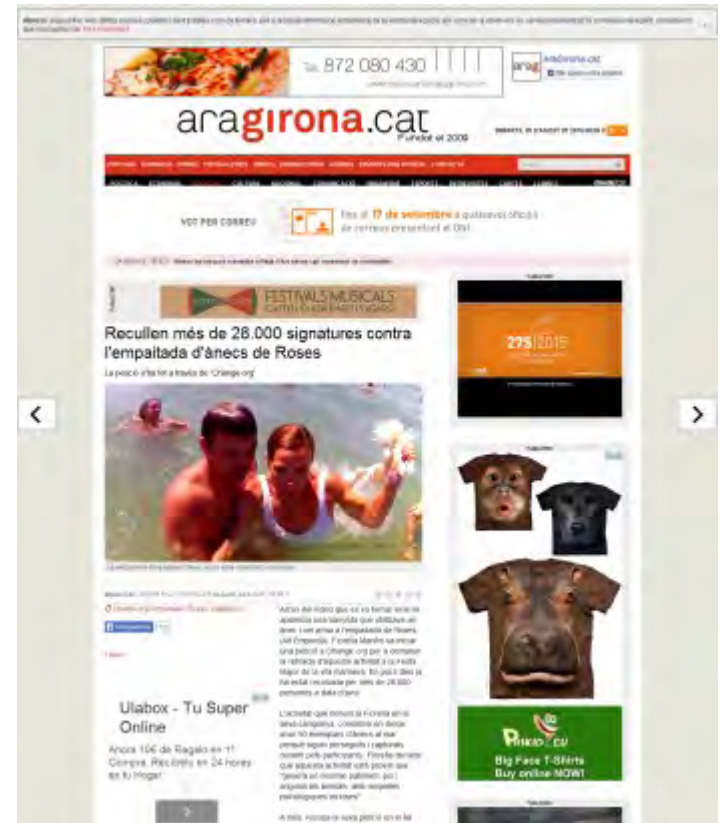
Tel. 872 080 430

aragirona.cat
Fundat el 2009

VOT PER CORREU

Fins al 17 de setembre a qualsevol oficina de correus presentant el DNI

FESTIVALS MUSICALS

Recullen més de 28.000 signatures contra l'empaitada d'ànecs de Roses

La petició s'ha fet a través de 'Change.org'

275|2015

Big Face T-Shirts
Buy online NOW!

Ulabox - Tu Super Online

Ahora 10€ de Regalo en 1ª Compra. Recíbelo en 24 horas en tu Hogar

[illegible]